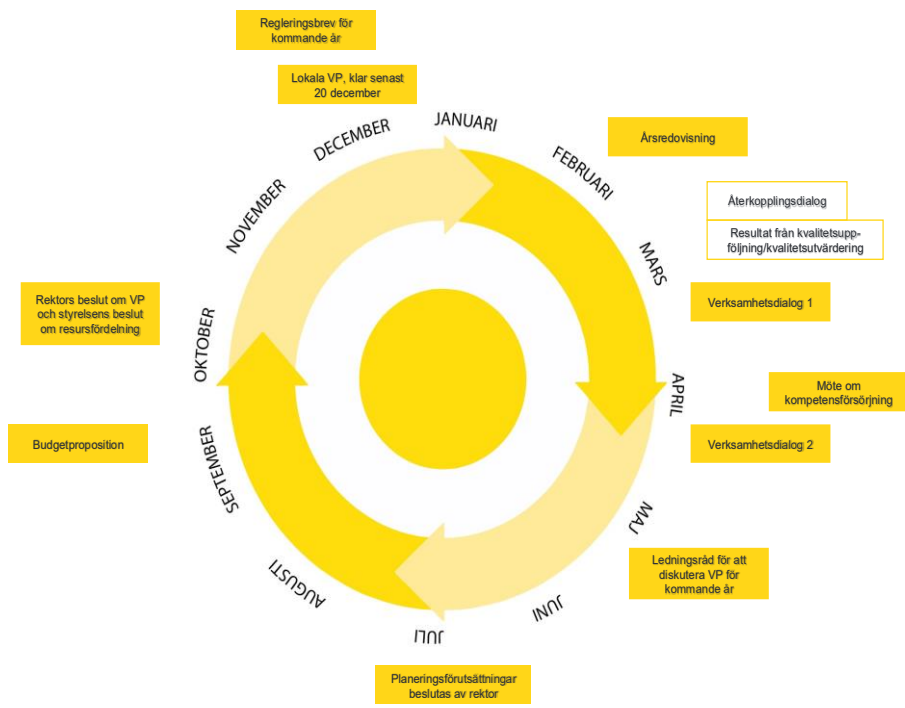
Regleringsbrev för kommande år

Lokala VP, klar senast 20 december

JANUARI

Årsredovisning

FEBRUARI

Återkopplingsdialog

Resultat från kvalitetsuppföljning/kvalitetsutvärdering

MARS

Verksamhetsdialog 1

APRIL

Möte om kompetensförsörjning

Verksamhetsdialog 2

MAJ

Ledningsråd för att diskutera VP för kommande år

JUNI

JULI

Planeringsförutsättningar beslutas av rektor

AUGUSTI

SEPTEMBER

Budgetproposition

OKTOBER

Rektors beslut om VP och styrelsens beslut om resursfördelning

NOVEMBER

DECEMBER